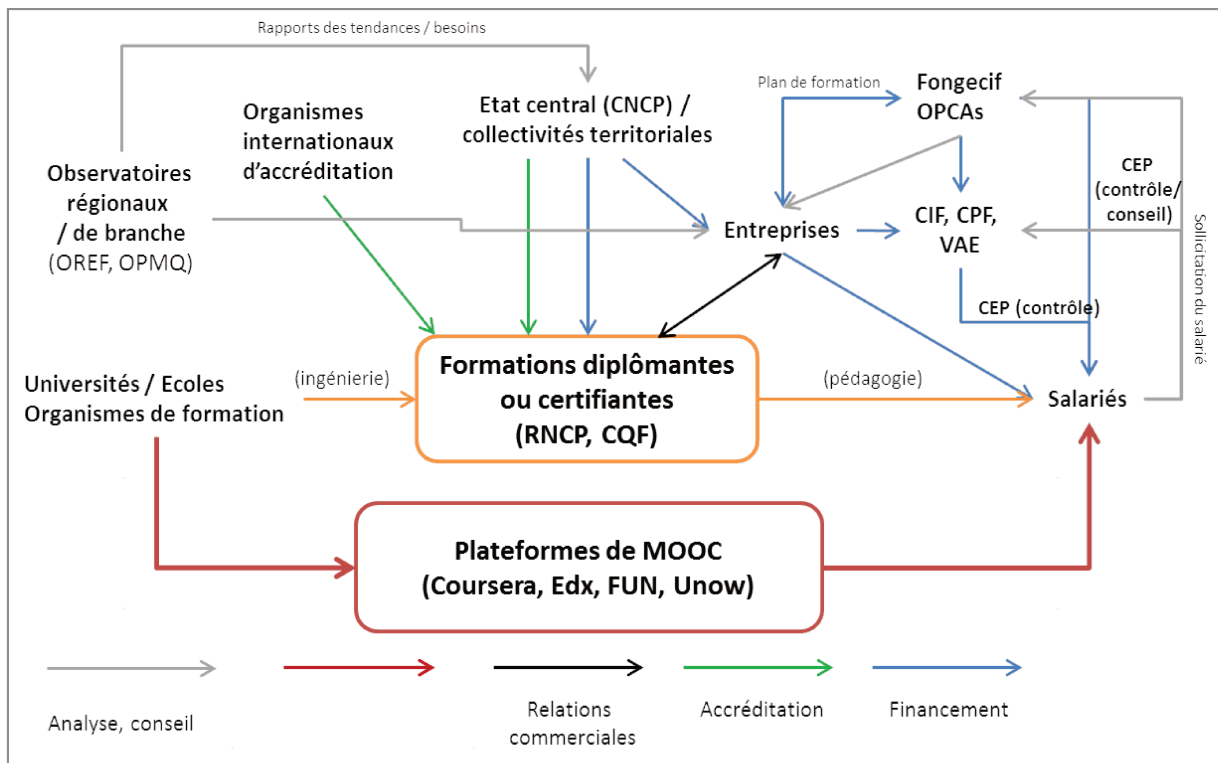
Rapports des tendances / besoins

Observatoires régionaux / de branche (OREF, OPMQ)

Organismes internationaux d'accréditation

Etat central (CNCP) / collectivités territoriales

Plan de formation

Fongecif OPCAs

Entreprises

CIF, CPF, VAE

CEP (contrôle/ conseil)

Sollicitation du salarié

CEP (contrôle)

Universités / Ecoles Organismes de formation

(ingénierie)

Formations diplômantes ou certifiantes (RNCP, CQF)

(pédagogie)

Salariés

Plateformes de MOOC (Coursera, Edx, FUN, Unow)

Analyse, conseil

Relations commerciales

Accréditation

Financement